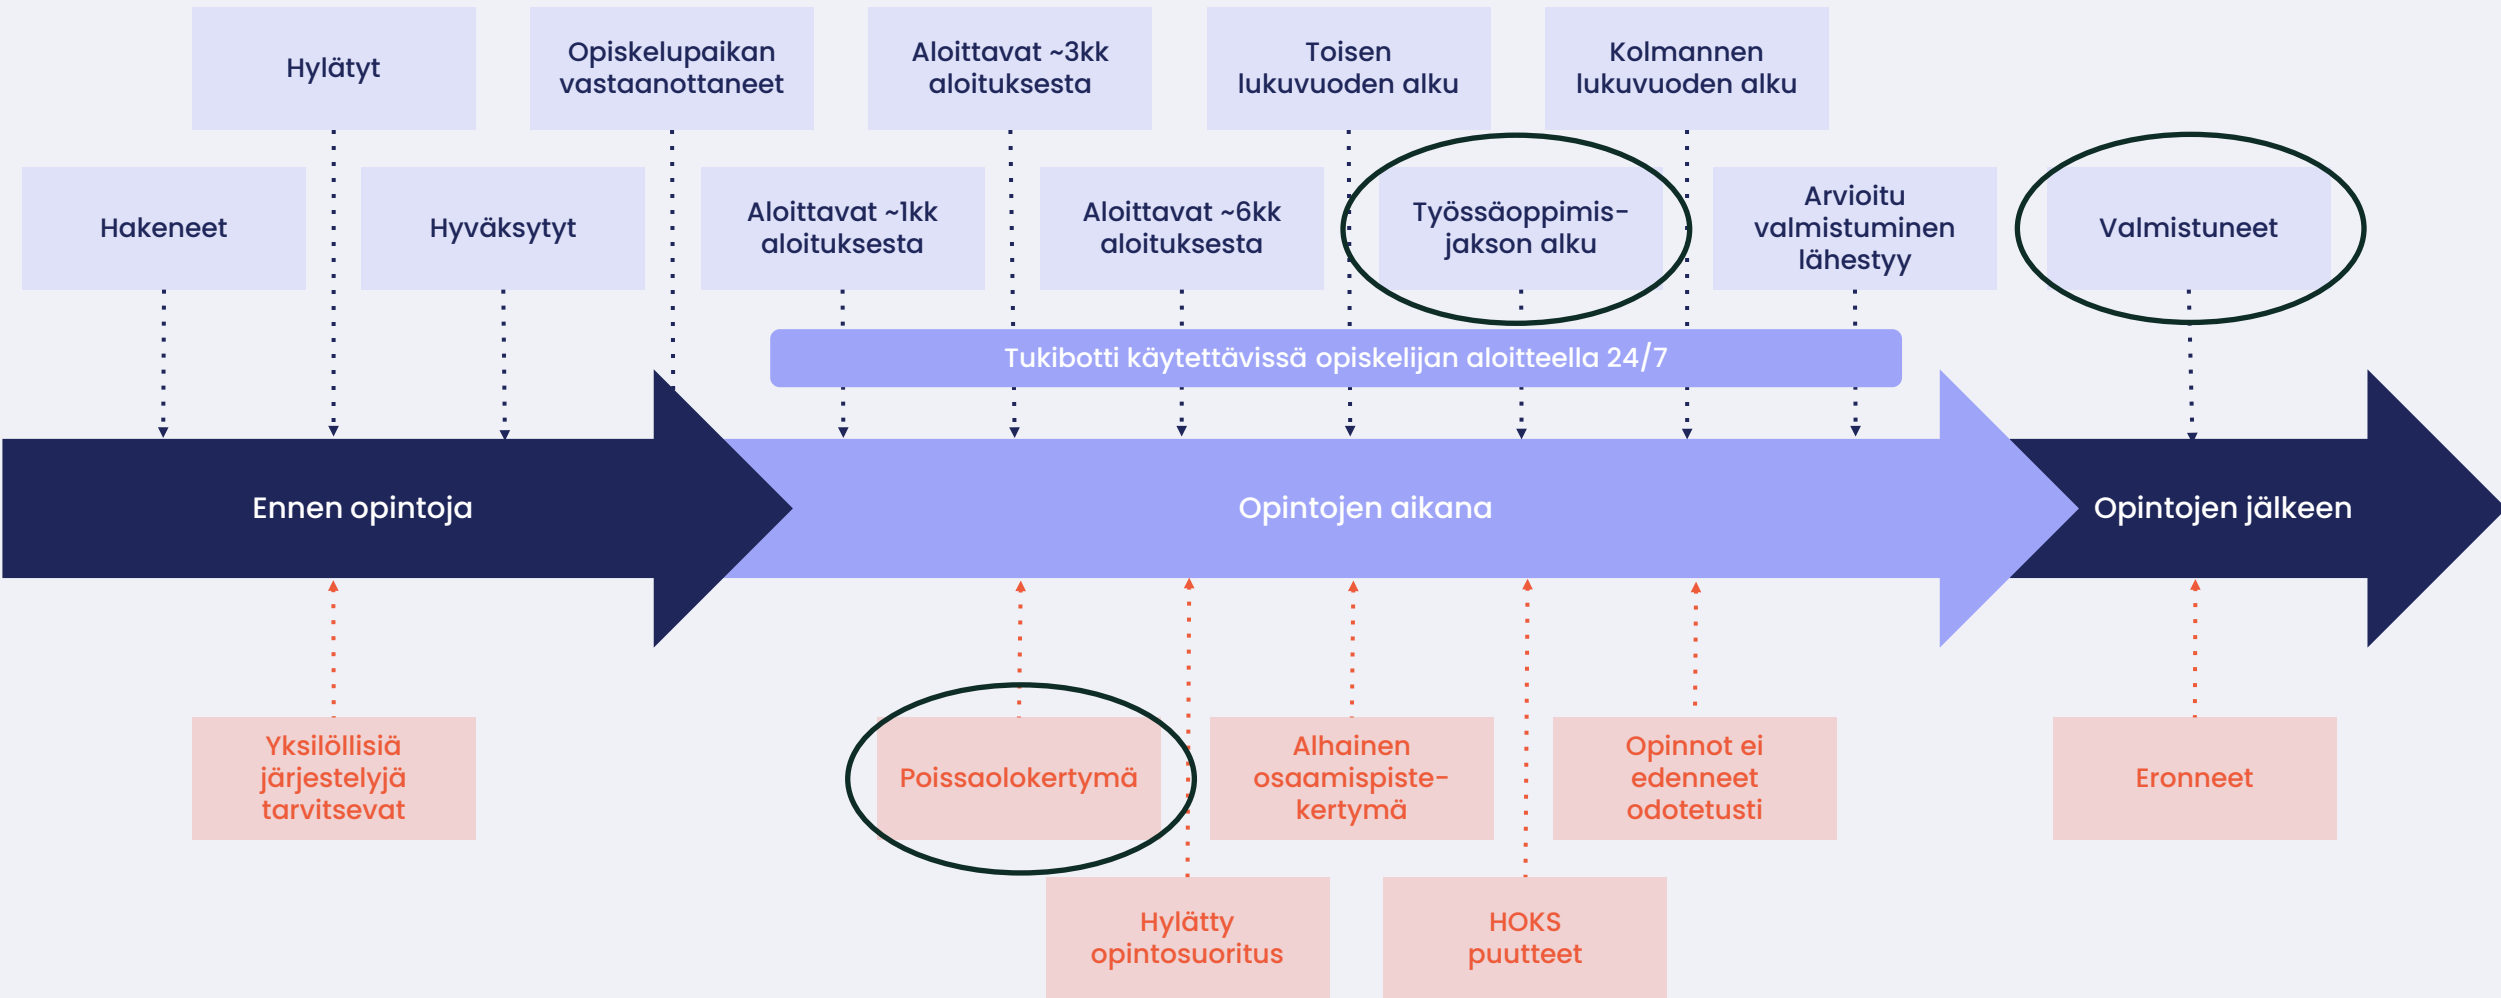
Hylätyt

Opiskelupaikan vastaanottaneet

Aloittavat ~3kk aloituksesta

Toisen lukuvuoden alku

Kolmannen lukuvuoden alku

Hakeneet

Hyväksytyt

Aloittavat ~1kk aloituksesta

Aloittavat ~6kk aloituksesta

Työssäoppimis-jakson alku

Arvioitu valmistuminen lähestyy

Valmistuneet

Tukibotti käytettävissä opiskelijan aloitteella 24/7

Ennen opintoja

Opintojen aikana

Opintojen jälkeen

Yksilöllisiä järjestelyjä tarvitsevat

Poissaolokertymä

Alhainen osaamispiste-kertymä

Opinnot ei edenneet odotetusti

Eronneet

Hylätty opintosuoritus

HOKS puutteet